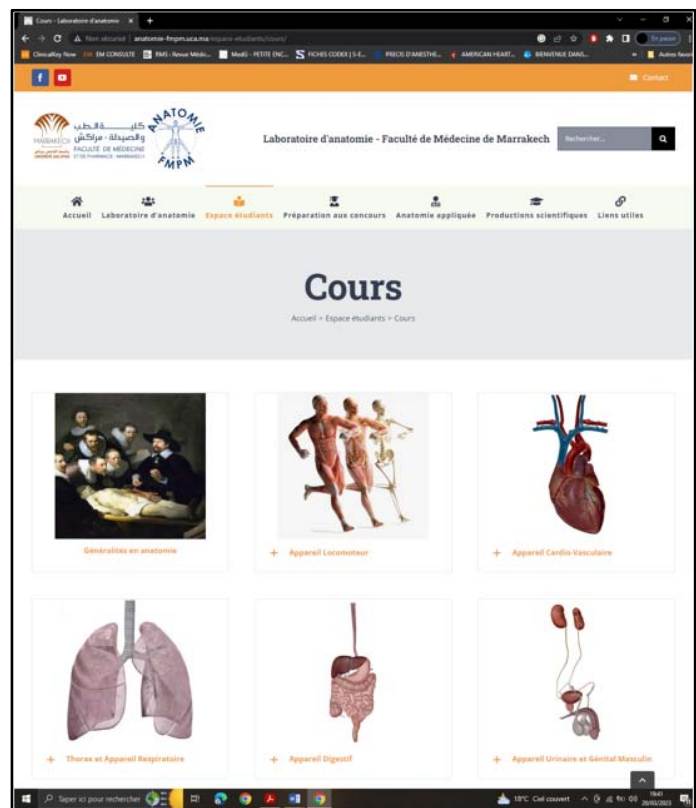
Cours - Laboratoire d'anatomie ×

Non sécurisé | anatomie-fmpm.uca.ma/espace-etudiants/cours/

ClinicalKey Now | EM CONSULTE | RMS - Revue Médic... | Medi - PETITE ENC... | FICHES CODEX | S-E... | PRECIS D'ANESTHE... | AMERICAN HEART... | BIENVENUE DANS... | Autres favoris

Contact

كلية الطب والصيدلة - مراكش
FACULTÉ DE MÉDECINE ET DE PHARMACIE - MARRAKECH
MARRAKECH
ANATOMIE FMPM

Laboratoire d'anatomie - Faculté de Médecine de Marrakech

Rechercher...

Accueil | Laboratoire d'anatomie | Espace étudiants | Préparation aux concours | Anatomie appliquée | Productions scientifiques | Liens utiles

Cours

Accueil > Espace étudiants > Cours

Généralités en anatomie

+ Appareil Locomoteur

+ Appareil Cardio-Vasculaire

+ Thorax et Appareil Respiratoire

+ Appareil Digestif

+ Appareil Urinaire et Génital Masculin

Taper ici pour rechercher

18°C Ciel couvert

16:41
20/03/2023